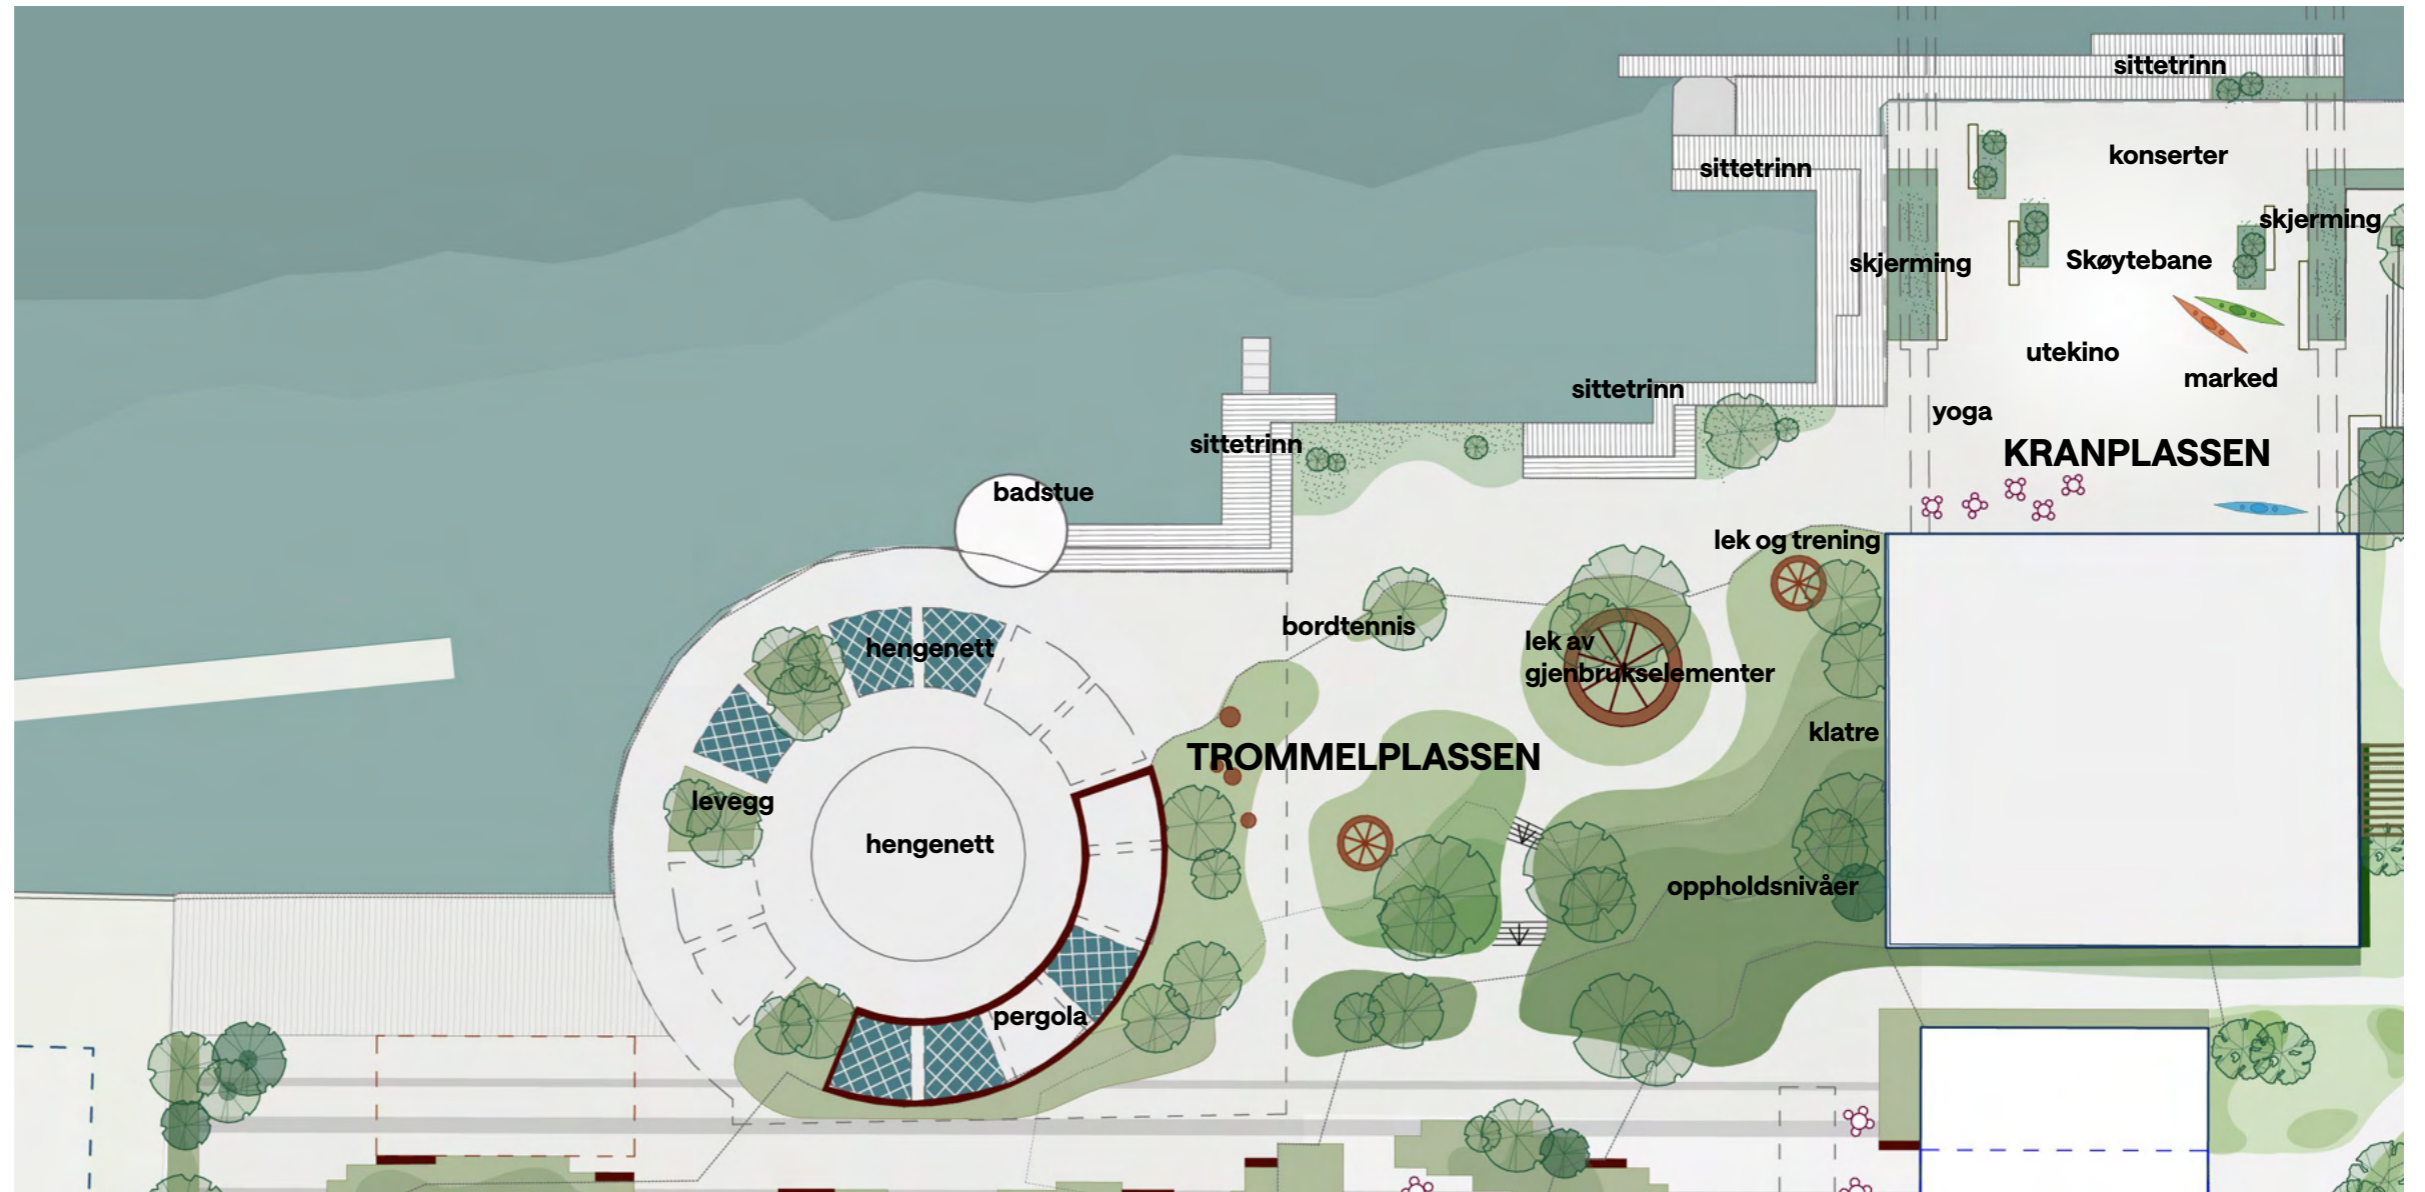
sittetrinn

konserter

sittetrinn

skjerming

skjerming

Skøytebane

utekino

marked

sittetrinn

yoga

KRANPLASSEN

sittetrinn

badstue

lek og trening

bordtennis

hengenett

lek av gjenbrukselementer

klatre

TROMMELPLASSEN

levegg

hengenett

oppholdsnivåer

pergola